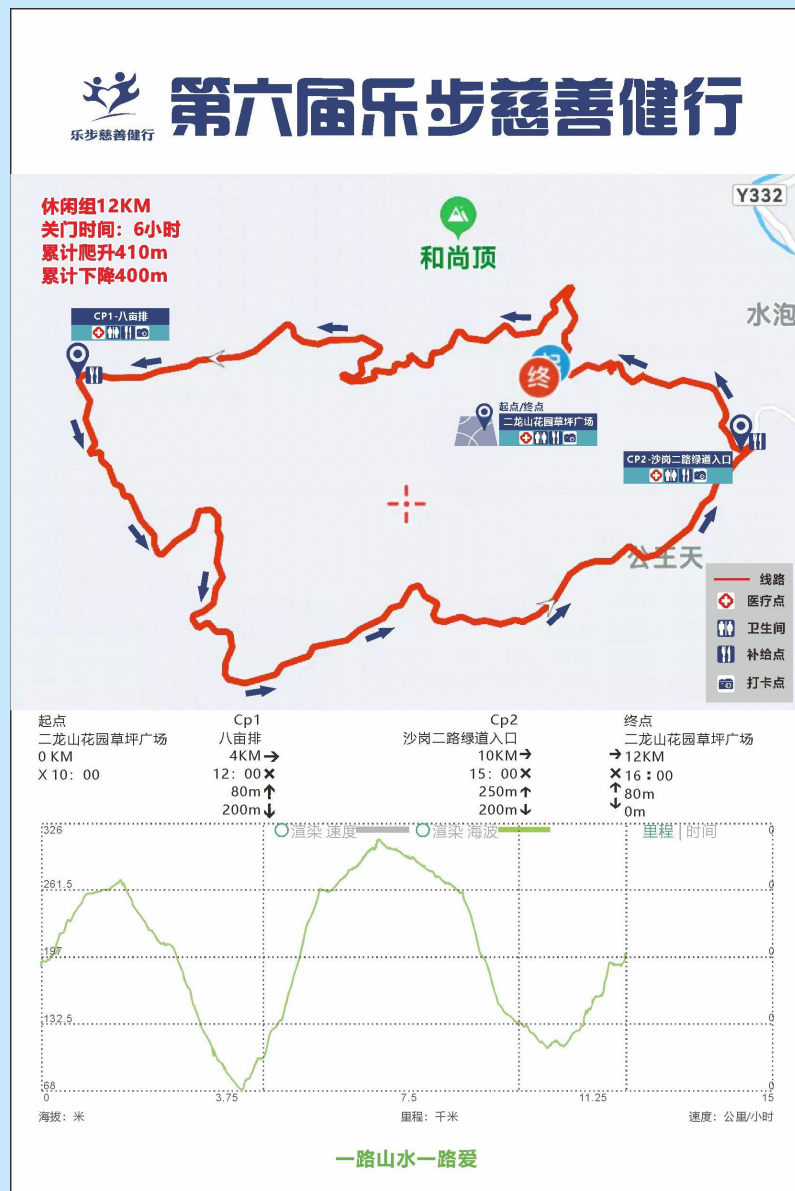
乐步慈善健行

第六届乐步慈善健行

休闲组12KM
关门时间：6小时
累计爬升410m
累计下降400m

Y332

和尚顶

水泡

CP1-八亩排

终

起点/终点
二龙山花园草坪广场

CP2-沙岗二路绿道入口

公主天

线路
医疗点
卫生间
补给点
打卡点

| 起点 | Cp1 | Cp2 | 终点 |
|---|---|---|---|
| 二龙山花园草坪广场 | 八亩排 | 沙岗二路绿道入口 | 二龙山花园草坪广场 |
| 0 KM | 4KM→ | 10KM→ | →12KM |
| X 10：00 | 12：00✕ | 15：00✕ | ✕16：00 |
| | 80m↑ | 250m↑ | ↑80m |
| | 200m↓ | 200m↓ | ↓0m |

渲染 速度 渲染 海波 里程 | 时间

326
261.5
197
132.5
68
0
0
0
0
0
5
0
3.75
7.5
11.25
15
海拔：米
里程：千米
速度：公里/小时

一路山水一路爱